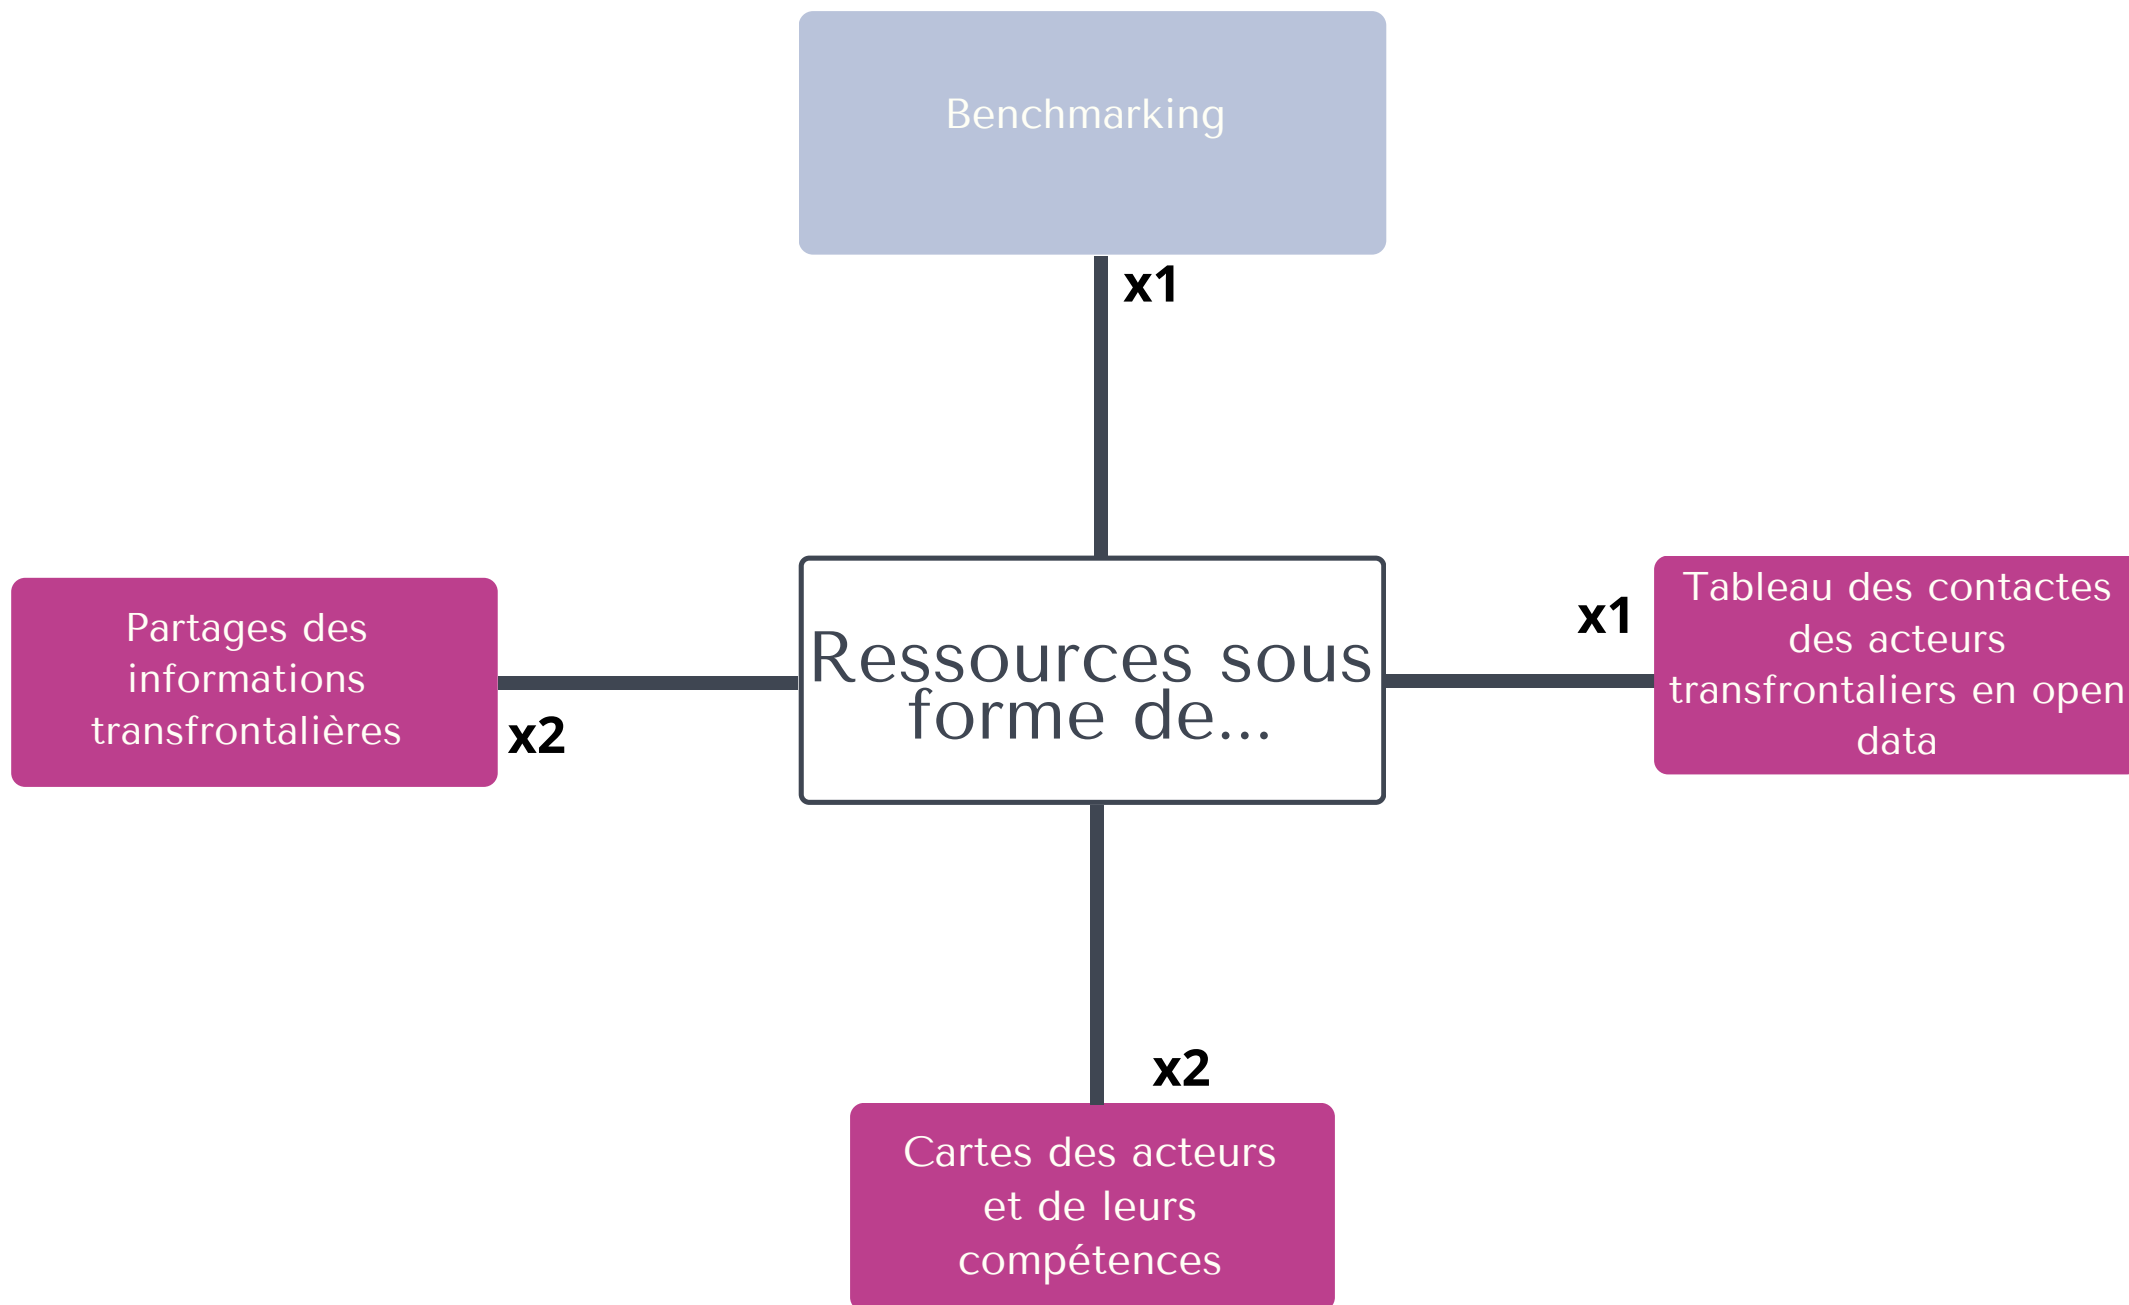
Benchmarking

x1

Partages des informations transfrontalières

x2

Ressources sous forme de...

x1

Tableau des contactes des acteurs transfrontaliers en open data

x2

Cartes des acteurs et de leurs compétences